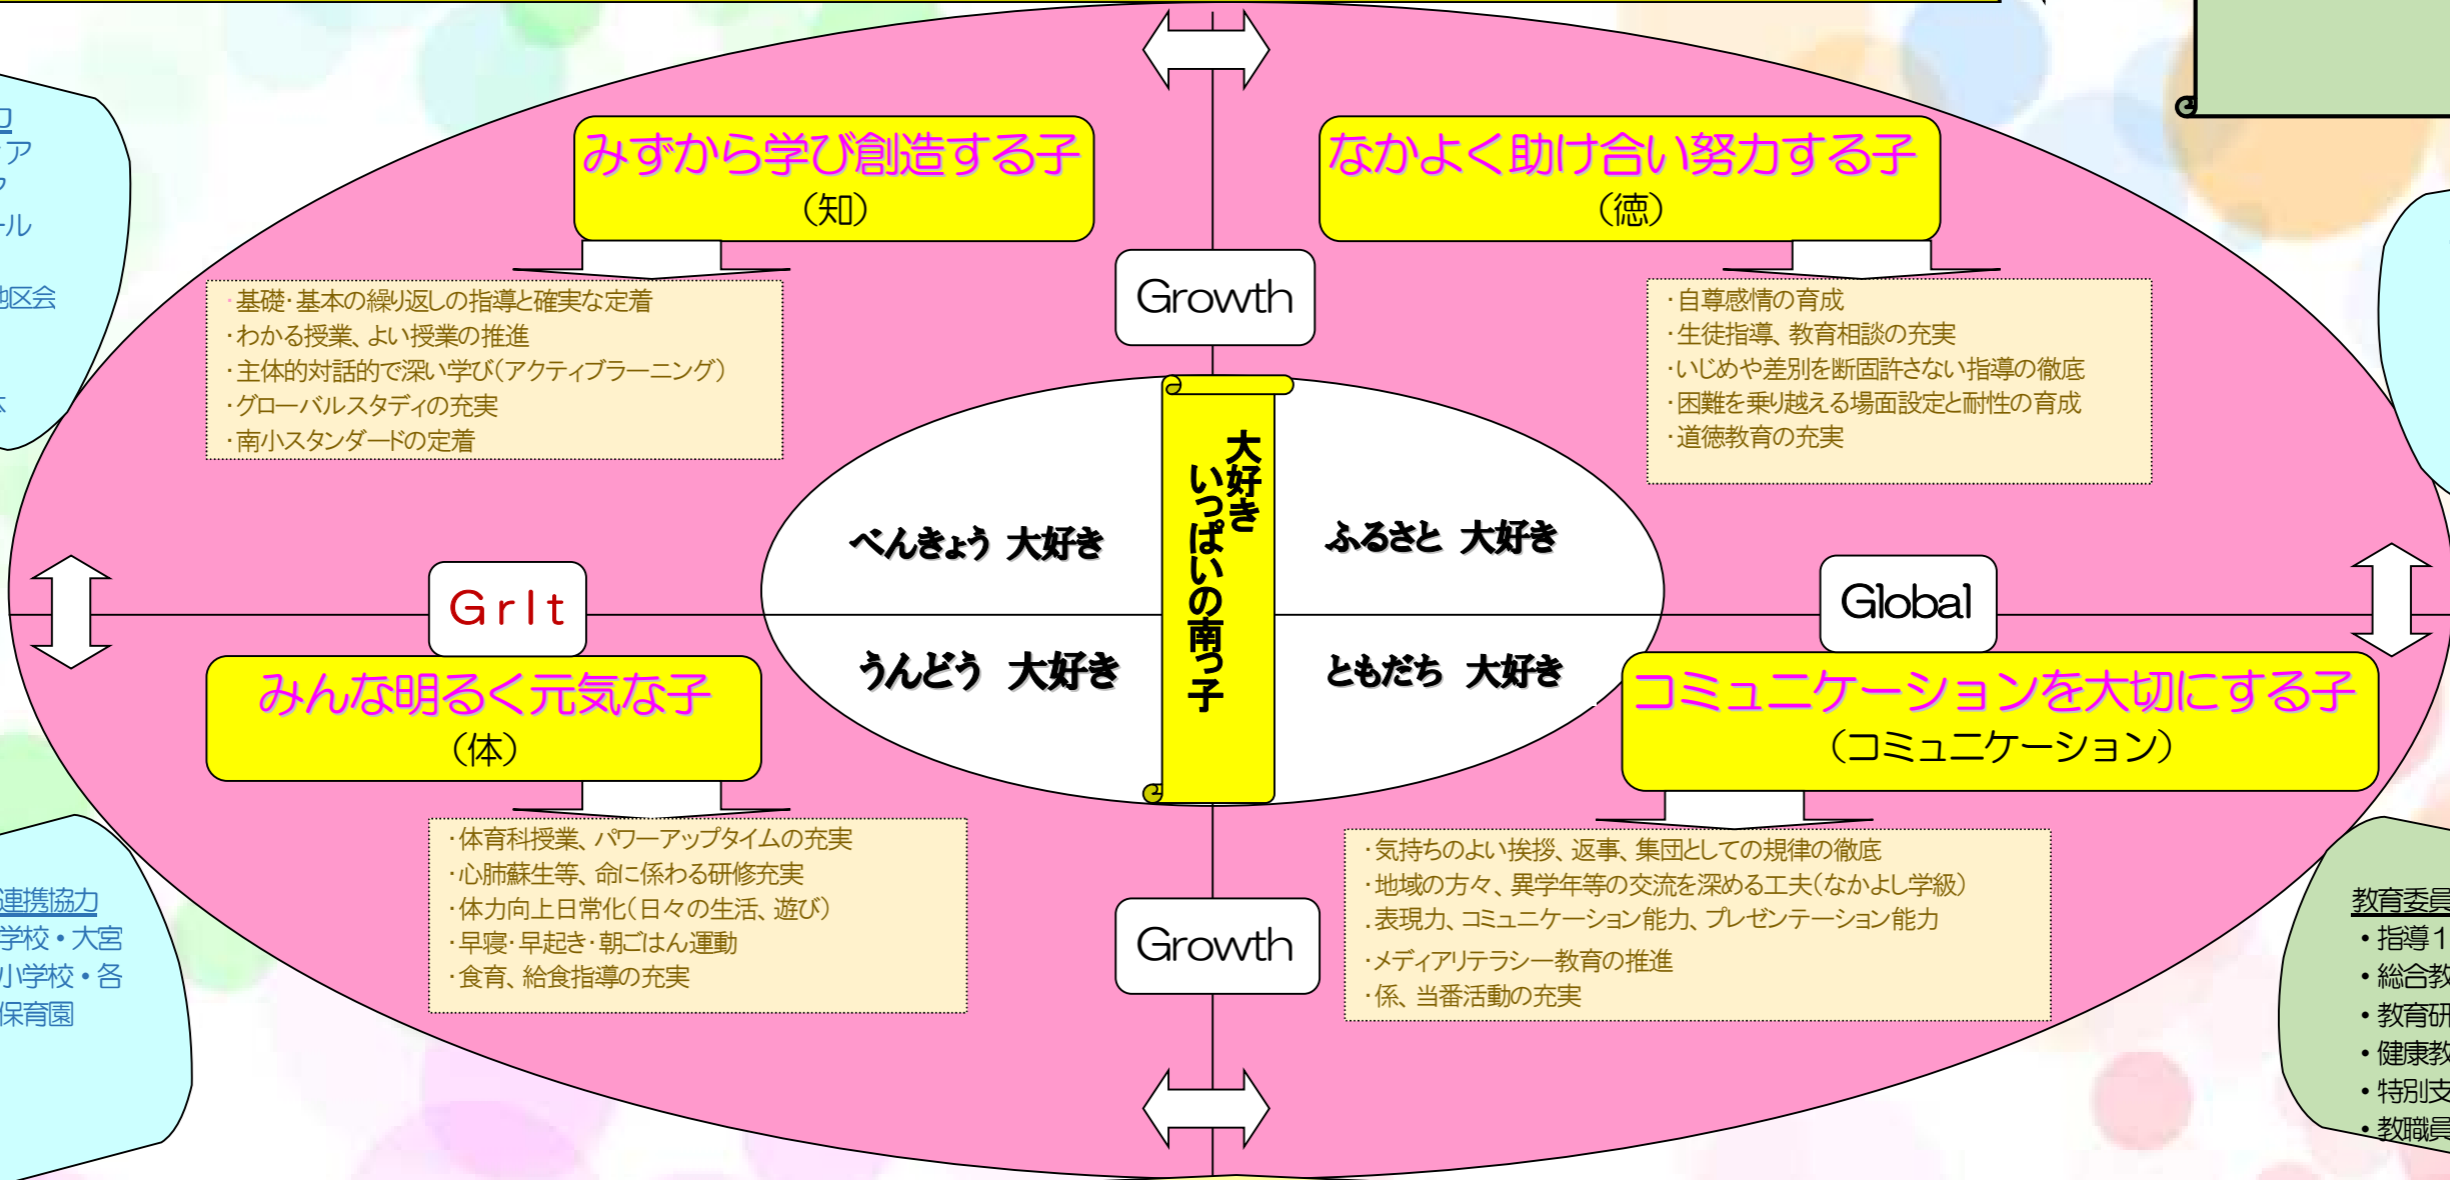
ア
ル
地区会

みずから学び創造する子
（知）

・基礎・基本の繰り返しの指導と確実な定着
・わかる授業、よい授業の推進
・主体的対話的で深い学び（アクティブラーニング）
・グローバルスタディの充実
・南小スタンダードの定着

Growth

なかよく助け合い努力する子
（徳）

・自尊感情の育成
・生徒指導、教育相談の充実
・いじめや差別を断固許さない指導の徹底
・困難を乗り越える場面設定と耐性の育成
・道徳教育の充実

大好きいっぱいの南っ子

べんきょう 大好き

ふるさと 大好き

うんどう 大好き

ともだち 大好き

GrIt

Global

みんな明るく元気な子
（体）

コミュニケーションを大切にする子
（コミュニケーション）

・体育科授業、パワーアップタイムの充実
・心肺蘇生等、命に係わる研修充実
・体力向上日常化（日々の生活、遊び）
・早寝・早起き・朝ごはん運動
・食育、給食指導の充実

Growth

・気持ちのよい挨拶、返事、集団としての規律の徹底
・地域の方々、異学年等の交流を深める工夫（なかよし学級）
・表現力、コミュニケーション能力、プレゼンテーション能力
・メディアリテラシー教育の推進
・係、当番活動の充実

連携協力
学校・大宮
小学校・各
保育園

教育委員
・指導1
・総合教
・教育研
・健康教
・特別支
・教職員